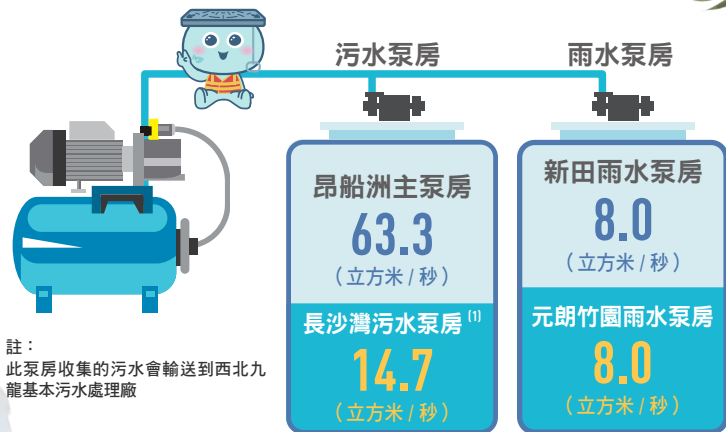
污水泵房

雨水泵房

昂船洲主泵房
63.3
(立方米/秒)

長沙灣污水泵房 [1]
14.7
(立方米/秒)

新田雨水泵房
8.0
(立方米/秒)

元朗竹園雨水泵房
8.0
(立方米/秒)

註:
此泵房收集的污水會輸送到西北九龍基本污水處理廠